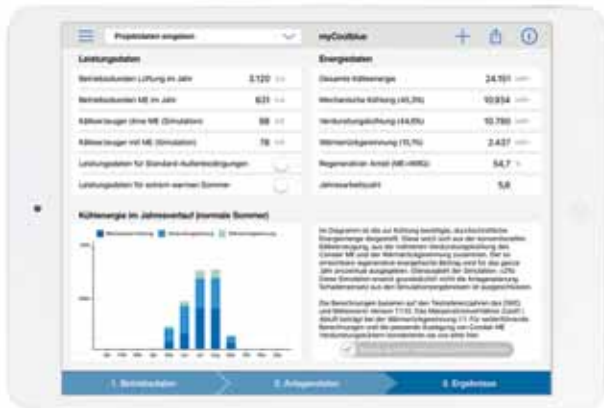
Projektdaten eingeben

myCoolblue

Leistungsdaten

| | |
|---|---|
| Betriebsstunden Lüftung im Jahr | 3.120 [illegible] |
| Betriebsstunden ME im Jahr | 631 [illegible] |
| Kälteerzeuger (ohne ME (Simulation) | 88 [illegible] |
| Kälteerzeuger mit ME (Simulation) | 78 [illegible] |
| Leistungsdaten für Standard-Außenbedingungen | |
| Leistungsdaten für extrem warmen Sommer | |

Energiedaten

| | |
|---|---|
| Gesamte Kälteenergie | 24.151 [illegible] |
| Mechanische Kühlung (45,2%) | 10.934 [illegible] |
| Verdunstungskühlung (44,8%) | 10.780 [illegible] |
| Wärmerückgewinnung (10,1%) | 2.437 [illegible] |
| Regenerativer Anteil (ME+WRG) | 54,7 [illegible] |
| Jahresarbeitszahl | 5,6 |

Kühlenergie im Jahresverlauf (normaler Sommer)

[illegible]

1. Betriebsdaten

2. Anlagendaten

3. Ergebnisse